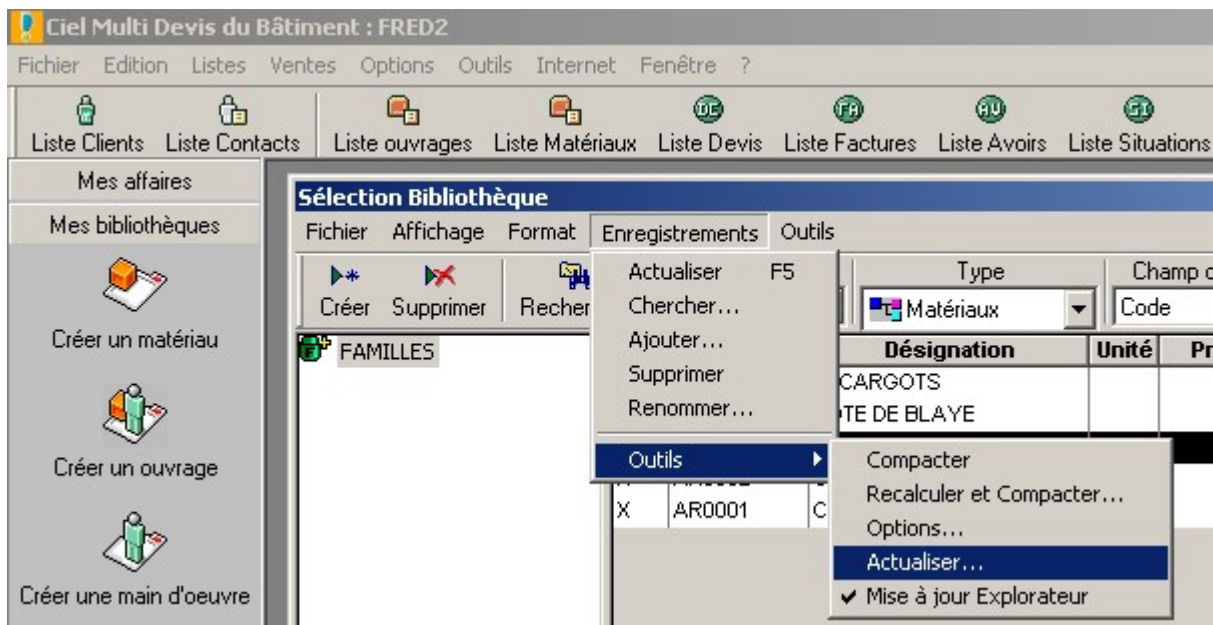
Ciel Multi Devis du Bâtiment : FRED2

Fichier Edition Listes Ventes Options Outils Internet Fenêtre ?

Liste Clients Liste Contacts Liste ouvrages Liste Matériaux Liste Devis Liste Factures Liste Avoirs Liste Situations

Mes affaires

Mes bibliothèques

Créer un matériau

Créer un ouvrage

Créer une main d'oeuvre

Sélection Bibliothèque

Fichier Affichage Format Enregistrements Outils

Créer Supprimer Recher

Type

Matériaux

Champ c

Code

FAMILLES

Désignation | Unité | Pr

CARGOTS

TE DE BLAYE

X AR0001 C

Actualiser F5
Chercher...
Ajouter...
Supprimer
Renommer...
Outils

Compacter
Recalculer et Compacter...
Options...
Actualiser...
✔ Mise à jour Explorateur